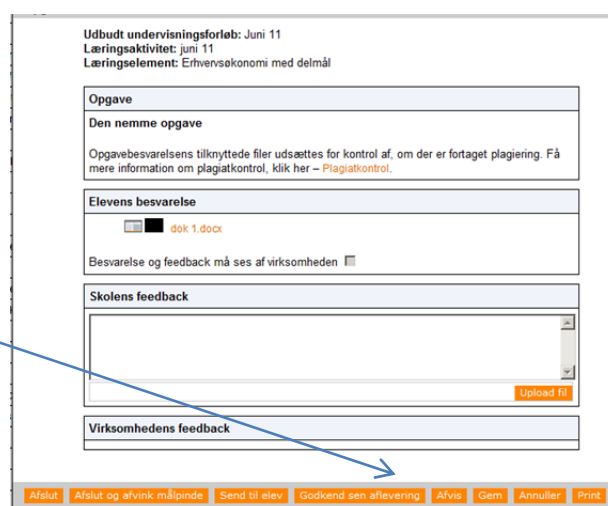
**Udbudt undervisningsforløb:** Juni 11
**Læringsaktivitet:** juni 11
**Læringselement:** Erhvervsøkonomi med delmål

**Opgave**

**Den nemme opgave**

Opgavebesvarelsens tilknyttede filer udsættes for kontrol af, om der er fortaget plagiering. Få mere information om plagiatkontrol, klik her – Plagiatkontrol.

**Elevens besvarelse**

dok 1.docx

Besvarelse og feedback må ses af virksomheden

**Skolens feedback**

Upload fil

**Virksomhedens feedback**

Afslut | Afslut og afvink målpinde | Send til elev | Godkend sen aflevering | Afvis | Gem | Annuller | Print